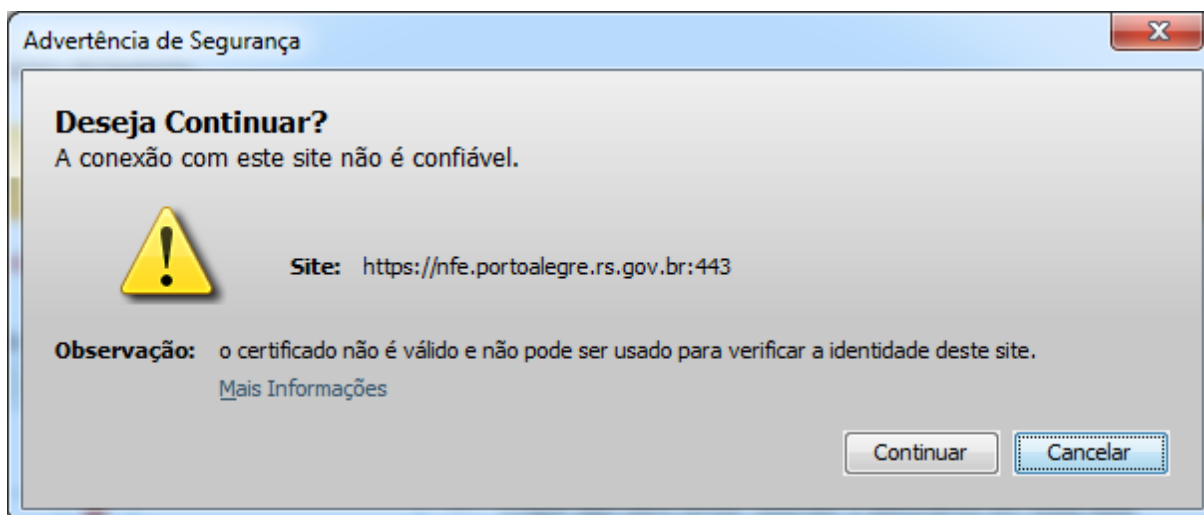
Advertência de Segurança

Deseja Continuar?
A conexão com este site não é confiável.

Site: https://nfe.portoalegre.rs.gov.br:443

Observação: o certificado não é válido e não pode ser usado para verificar a identidade deste site.
Mais Informações

Continuar Cancelar